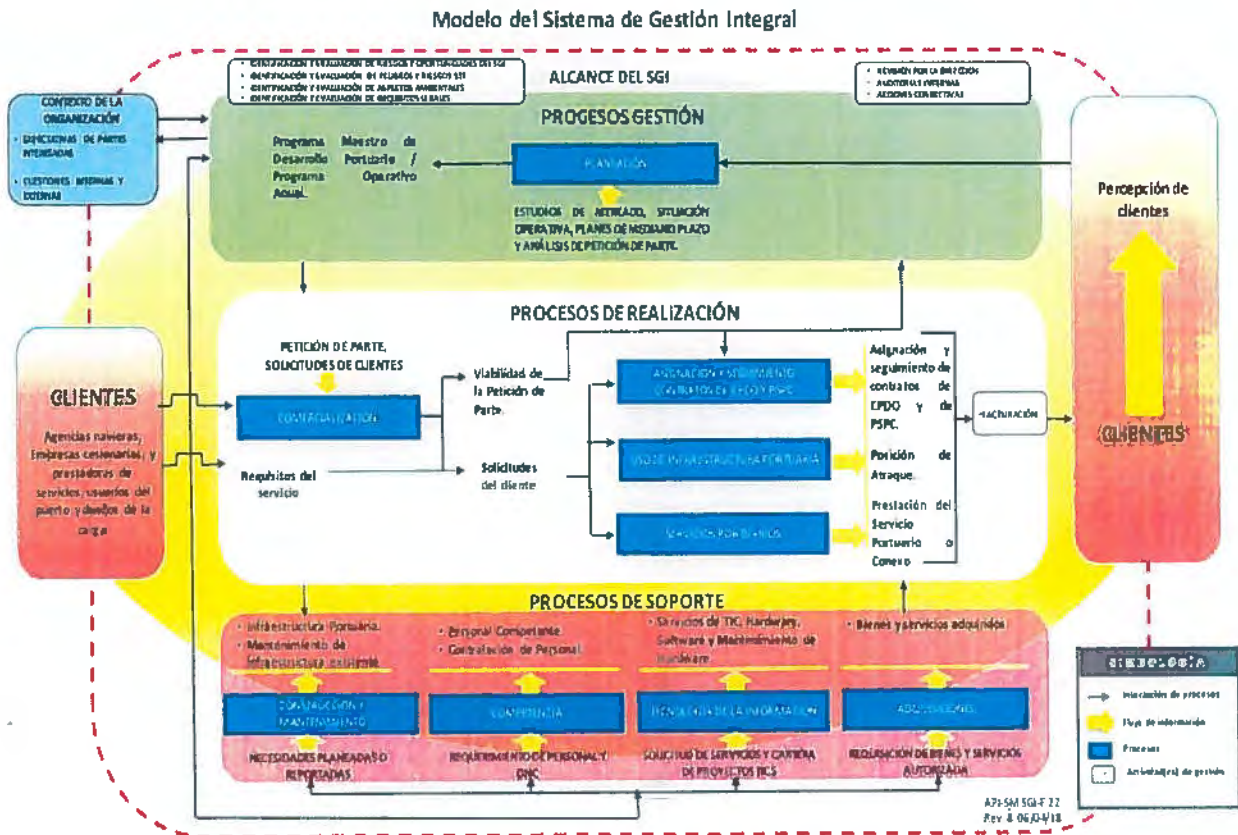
Modelo del Sistema de Gestión Integral

- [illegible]
- IDENTIFICACIÓN Y EVALUACIÓN DE PELIGROS Y RIESGOS SST
- IDENTIFICACIÓN Y EVALUACIÓN DE ASPECTOS AMBIENTALES
- IDENTIFICACIÓN Y EVALUACIÓN DE REQUISITOS LEGALES

ALCANCE DEL SGI

- REVISIÓN POR LA DIRECCIÓN
- AUDITORÍAS INTERNAS
- ACCIONES CORRECTIVAS

CONTEXTO DE LA ORGANIZACIÓN
- EXPECTATIVAS DE PARTES INTERESADAS
- CUESTIONES INTERNAS Y EXTERNAS

PROCESOS GESTIÓN

Programa Maestro de Desarrollo Portuario / Programa Operativo Anual.

PLANEACIÓN

ESTUDIOS DE MERCADO, SITUACIÓN OPERATIVA, PLANES DE MEDIANO PLAZO Y ANÁLISIS DE PETICIÓN DE PARTE.

Percepción de clientes

PROCESOS DE REALIZACIÓN

CLIENTES

Agencias navieras, Empresas cesionarias, y prestadoras de servicios, usuarios del puerto y dueños de la carga

PETICIÓN DE PARTE, SOLICITUDES DE CLIENTES

COMERCIALIZACIÓN

Requisitos del servicio

Viabilidad de la Petición de Parte.

Solicitudes del cliente

ASIGNACIÓN Y SEGUIMIENTO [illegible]

USO DE INFRAESTRUCTURA PORTUARIA

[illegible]

Asignación y seguimiento de contratos de CPDO y de PSPC.

Posición de Atraque.

Prestación del Servicio Portuario o Conexo

FACTURACIÓN

CLIENTES

PROCESOS DE SOPORTE

- Infraestructura Portuaria.
- Mantenimiento de Infraestructura existente

- Personal Competente.
- Contratación de Personal.

- Servicios de TIC, Hardware, Software y Mantenimiento de Hardware

- Bienes y servicios adquiridos

CONSTRUCCIÓN Y MANTENIMIENTO

COMPETENCIA

TECNOLOGÍA DE LA INFORMACIÓN

ADQUISICIONES

NECESIDADES PLANEADAS O REPORTADAS

REQUERIMIENTO DE PERSONAL Y DNC

SOLICITUD DE SERVICIOS Y CARTERA DE PROYECTOS TICS

REQUISICIÓN DE BIENES Y SERVICIOS AUTORIZADA

SIMBOLOGÍA
Interacción de procesos
Flujo de información
Procesos
Ambiente(s) de gestión

API-SM-SGI-F-22
Rev. 8 06/04/18